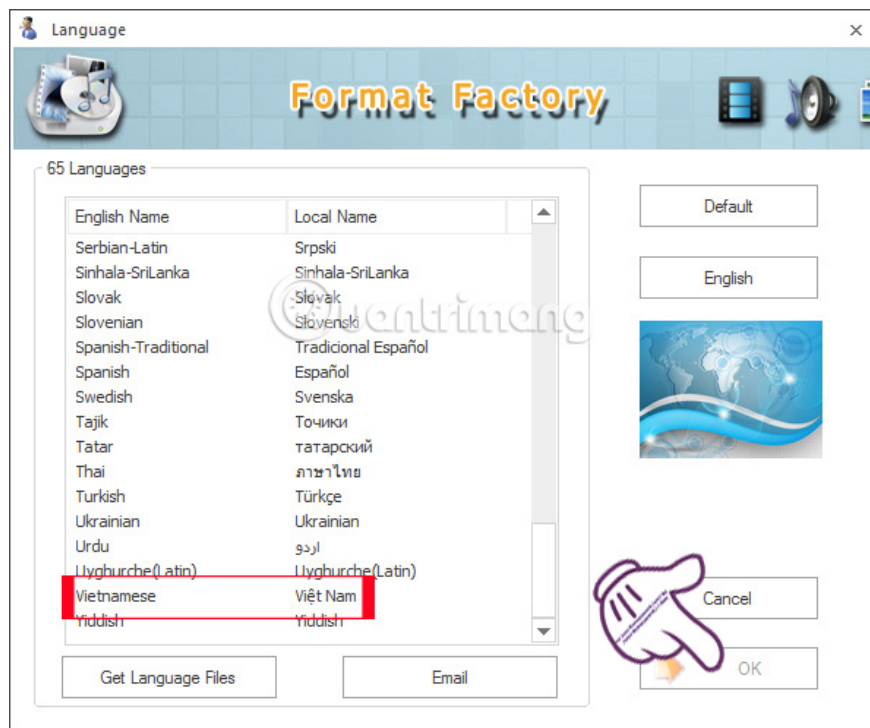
Language

Format Factory

65 Languages

| English Name | Local Name |
|---|---|
| Serbian-Latin | Srpski |
| Sinhala-SriLanka | Sinhala-SriLanka |
| Slovak | Slovak |
| Slovenian | Slovenski |
| Spanish-Traditional | Tradicional Español |
| Spanish | Español |
| Swedish | Svenska |
| Tajik | Точики |
| Tatar | татарский |
| Thai | ภาษาไทย |
| Turkish | Türkçe |
| Ukrainian | Ukrainian |
| Urdu | اردو |
| Uyghurche(Latin) | Uyghurche(Latin) |
| Vietnamese | Việt Nam |
| Yiddish | Yiddish |

Default

English

Cancel

OK

Get Language Files

Email

quantrimang